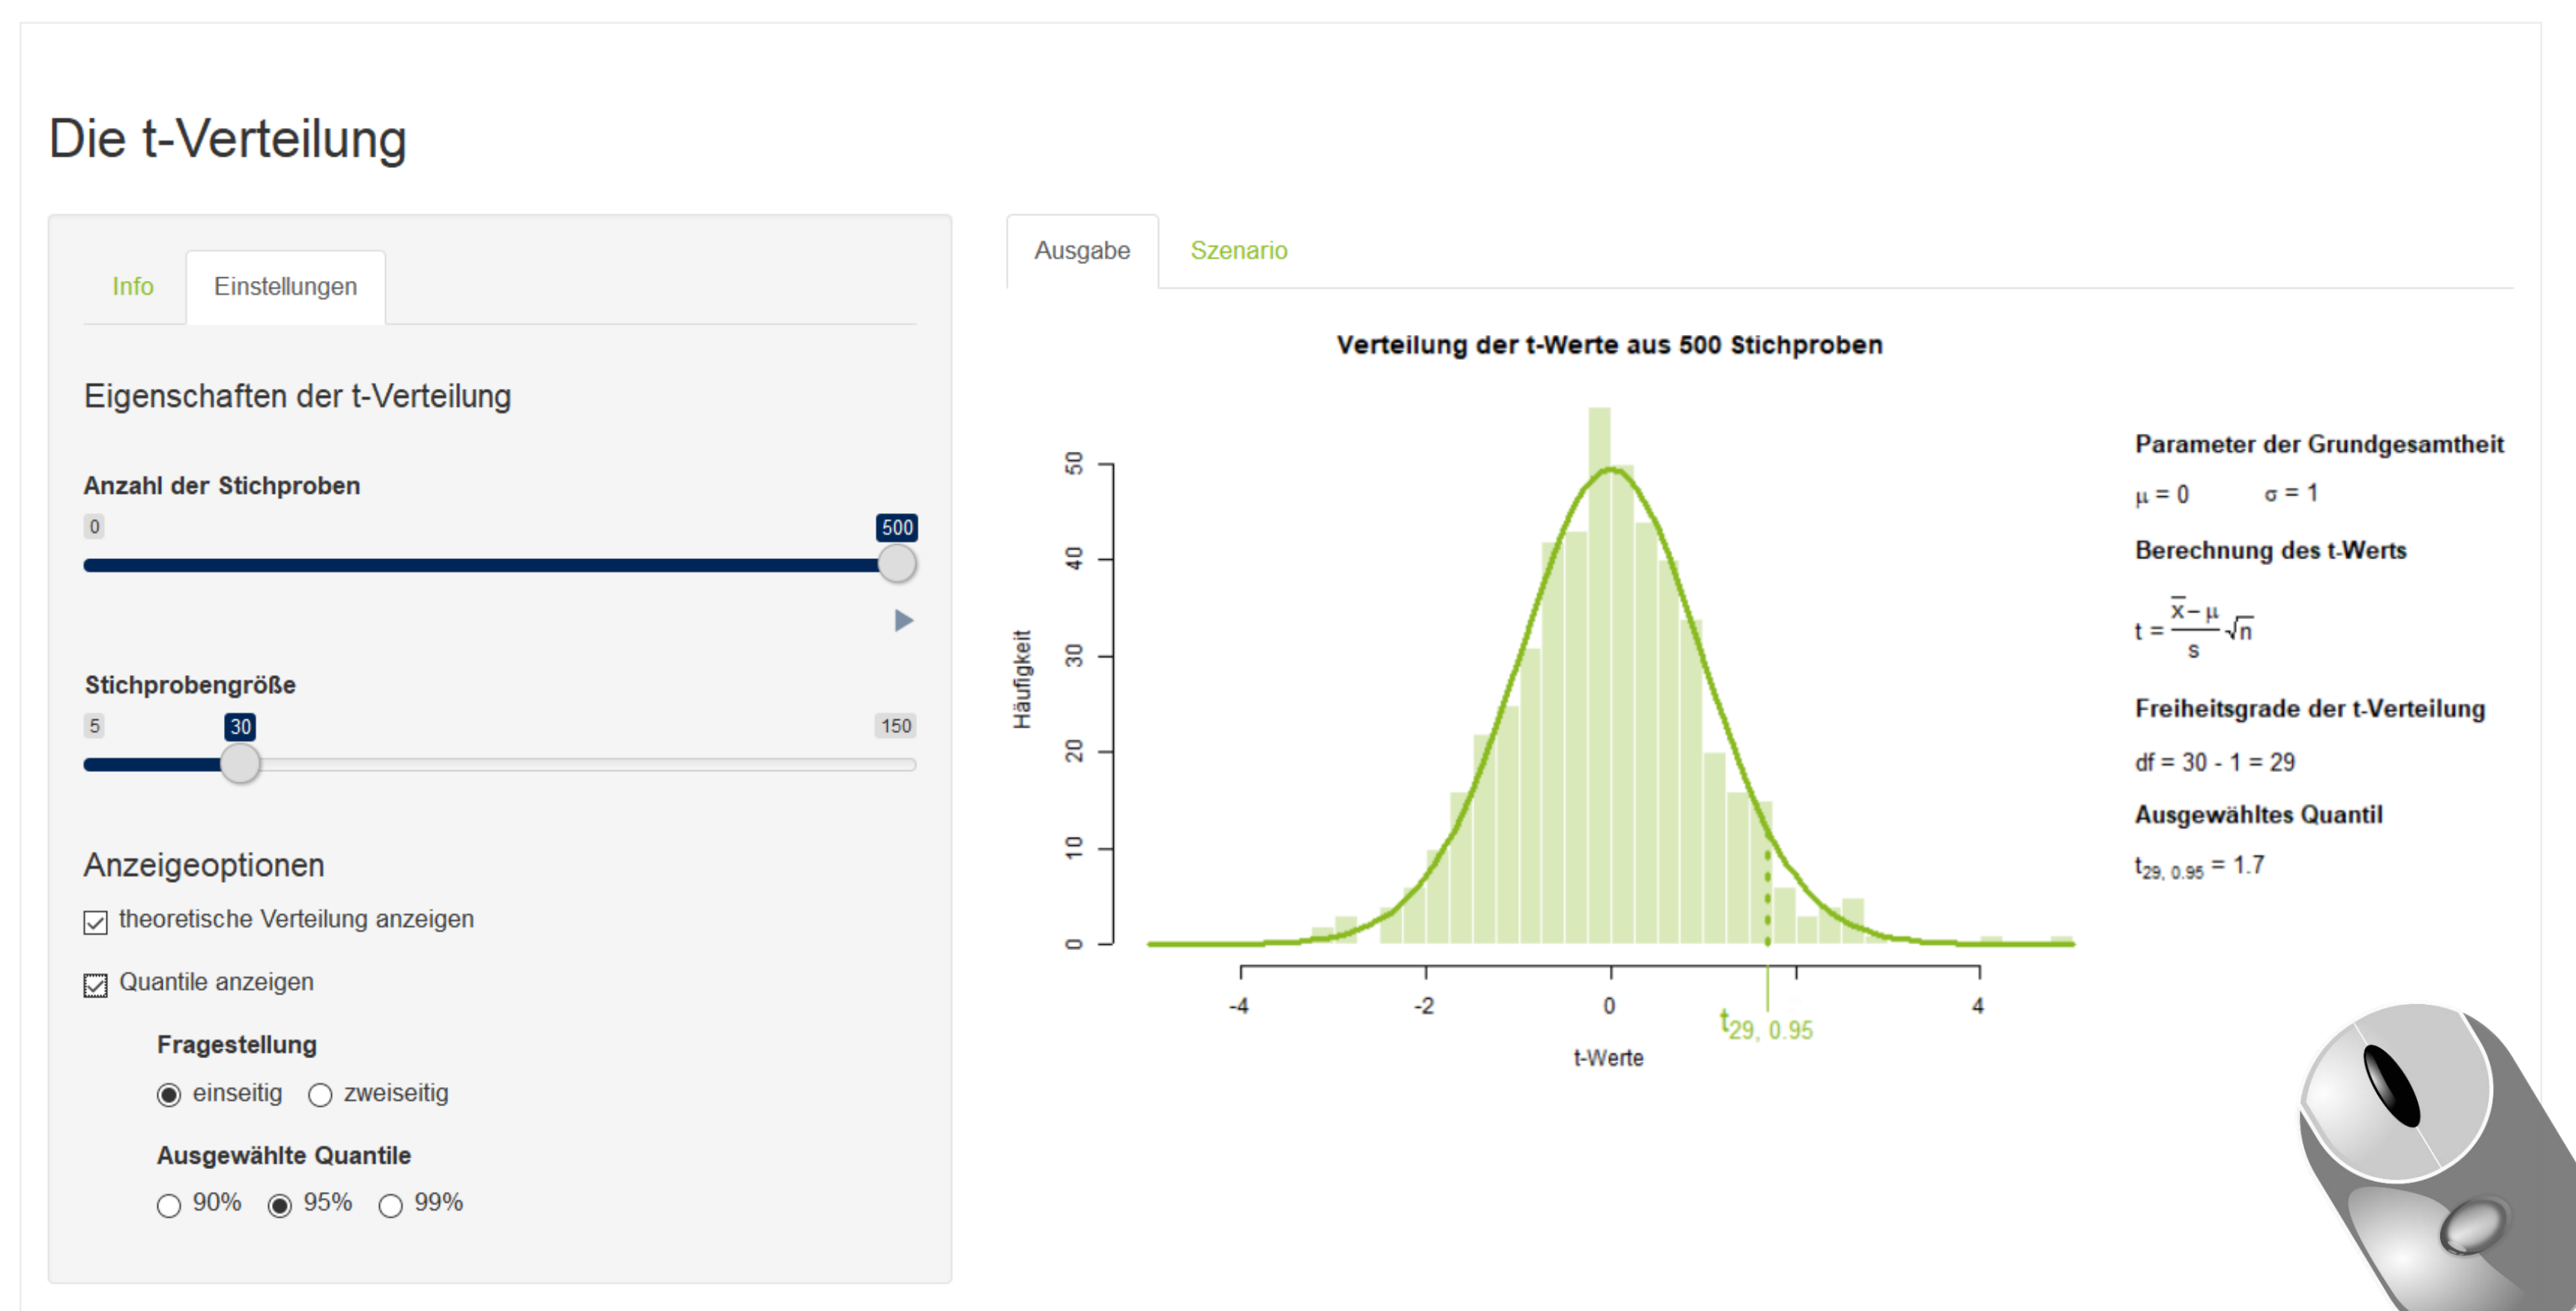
Die t-Verteilung

Info Einstellungen

Eigenschaften der t-Verteilung

Anzahl der Stichproben

0 500

Stichprobengröße

5 30 150

Anzeigeoptionen

theoretische Verteilung anzeigen

Quantile anzeigen

Fragestellung

einseitig zweiseitig

Ausgewählte Quantile

90% 95% 99%

Ausgabe Szenario

Verteilung der t-Werte aus 500 Stichproben

Häufigkeit

0 10 20 30 40 50

-4 -2 0 $t_{29,\ 0.95}$ 4

t-Werte

Parameter der Grundgesamtheit

$\mu = 0$ $\sigma = 1$

Berechnung des t-Werts

$t = \frac{\overline{x} - \mu}{s}\sqrt{n}$

Freiheitsgrade der t-Verteilung

df = 30 - 1 = 29

Ausgewähltes Quantil

$t_{29,\ 0.95} = 1.7$